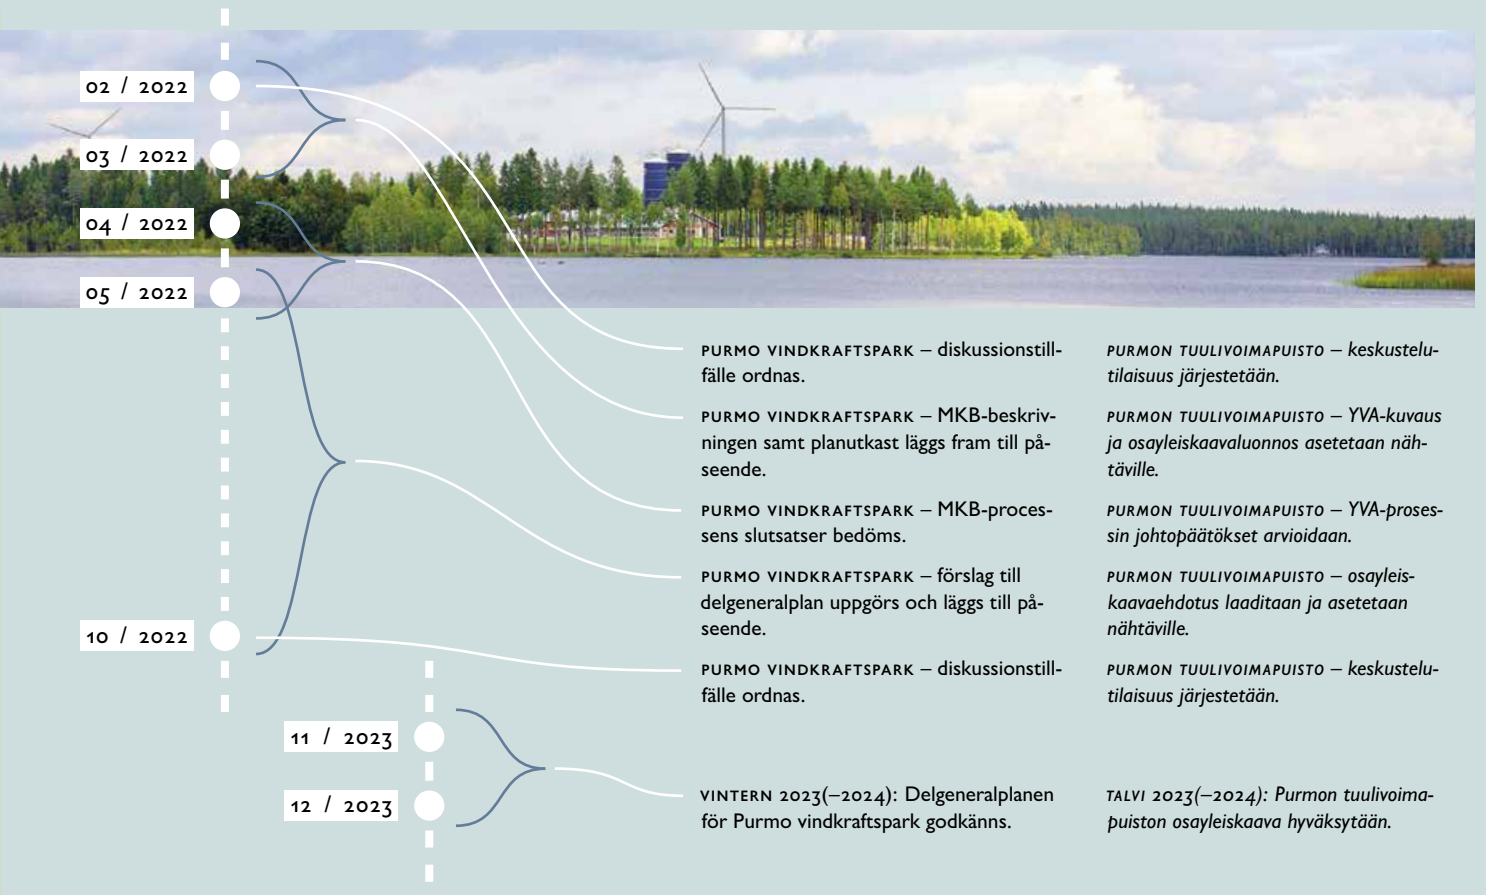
02 / 2022

03 / 2022

04 / 2022

05 / 2022

10 / 2022

11 / 2023

12 / 2023

PURMO VINDKRAFTSPARK – diskussionstillfälle ordnas.

PURMO VINDKRAFTSPARK – MKB-beskrivningen samt planutkast läggs fram till påseende.

PURMO VINDKRAFTSPARK – MKB-processens slutsatser bedöms.

PURMO VINDKRAFTSPARK – förslag till delgeneralplan uppgörs och läggs till påseende.

PURMO VINDKRAFTSPARK – diskussionstillfälle ordnas.

VINTERN 2023(–2024): Delgeneralplanen för Purmo vindkraftspark godkänns.

PURMON TUULIVOIMAPUISTO – keskustelutilaisuus järjestetään.

PURMON TUULIVOIMAPUISTO – YVA-kuvaus ja osayleiskaavaluonnos asetetaan nähtäville.

PURMON TUULIVOIMAPUISTO – YVA-prosessin johtopäätökset arvioidaan.

PURMON TUULIVOIMAPUISTO – osayleiskaavaehdotus laaditaan ja asetetaan nähtäville.

PURMON TUULIVOIMAPUISTO – keskustelutilaisuus järjestetään.

TALVI 2023(–2024): Purmon tuulivoimapuiston osayleiskaava hyväksytään.